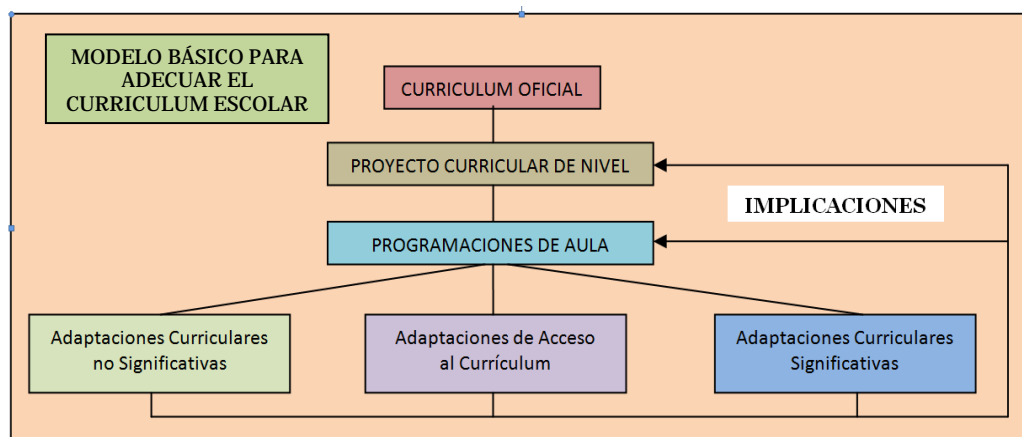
MODELO BÁSICO PARA ADECUAR EL CURRICULUM ESCOLAR

CURRICULUM OFICIAL

PROYECTO CURRICULAR DE NIVEL

IMPLICACIONES

PROGRAMACIONES DE AULA

Adaptaciones Curriculares no Significativas

Adaptaciones de Acceso al Currículum

Adaptaciones Curriculares Significativas